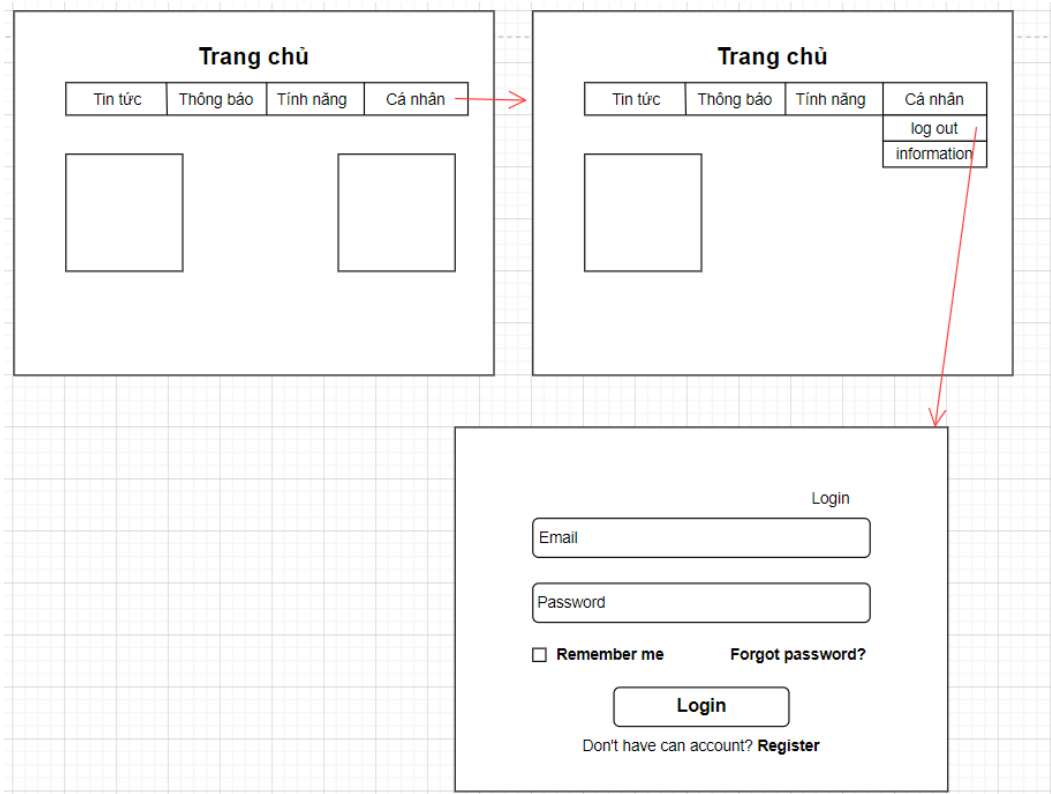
Trang chủ

| Tin tức | Thông báo | Tính năng | Cá nhân |
|---|---|---|---|

Trang chủ

| Tin tức | Thông báo | Tính năng | Cá nhân |
|---|---|---|---|

log out
information

Login

Email

Password

Remember me

Forgot password?

Login

Don't have can account? Register